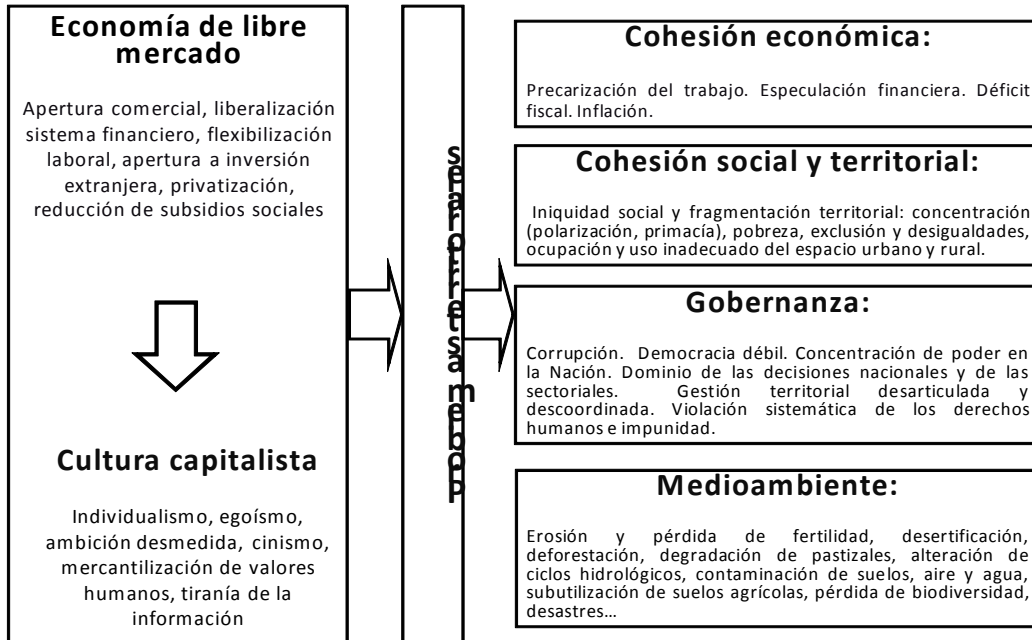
Economía de libre mercado

Apertura comercial, liberalización sistema financiero, flexibilización laboral, apertura a inversión extranjera, privatización, reducción de subsidios sociales

Cultura capitalista

Individualismo, egoísmo, ambición desmedida, cinismo, mercantilización de valores humanos, tiranía de la información

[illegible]

Cohesión económica:

Precarización del trabajo. Especulación financiera. Déficit fiscal. Inflación.

Cohesión social y territorial:

Iniquidad social y fragmentación territorial: concentración (polarización, primacía), pobreza, exclusión y desigualdades, ocupación y uso inadecuado del espacio urbano y rural.

Gobernanza:

Corrupción. Democracia débil. Concentración de poder en la Nación. Dominio de las decisiones nacionales y de las sectoriales. Gestión territorial desarticulada y descoordinada. Violación sistemática de los derechos humanos e impunidad.

Medioambiente:

Erosión y pérdida de fertilidad, desertificación, deforestación, degradación de pastizales, alteración de ciclos hidrológicos, contaminación de suelos, aire y agua, subutilización de suelos agrícolas, pérdida de biodiversidad, desastres…